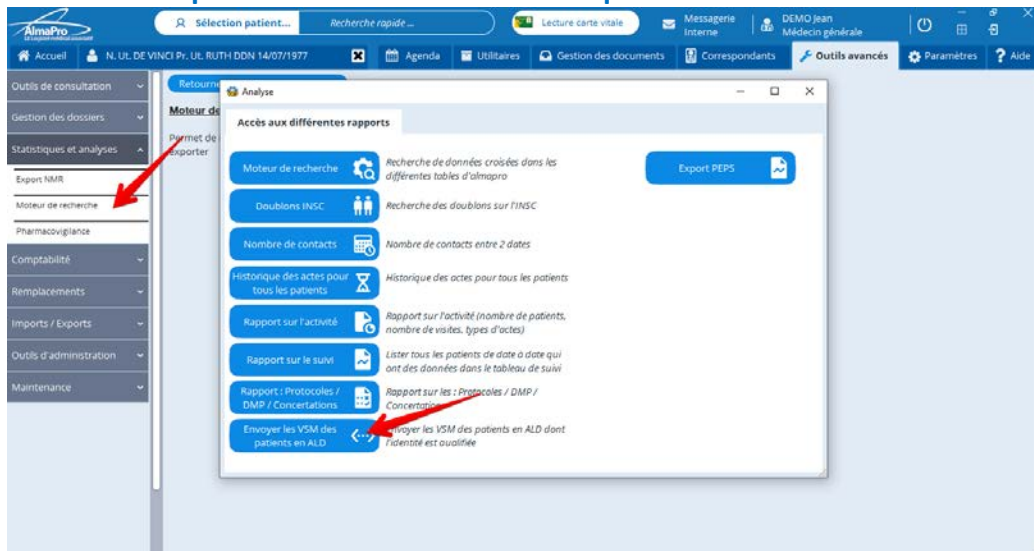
AlmaPro

Sélection patient... Recherche rapide ... Lecture carte vitale Messagerie Interne DEMO Jean Médecin générale

Accueil N. Ut. DE VINCI Pr. Ut. RUTH DDN 14/07/1977 Agenda Utilitaires Gestion des documents Correspondants Outils avancés Paramètres Aide

Outils de consultation
Gestion des dossiers
Statistiques et analyses
Export NMR
Moteur de recherche
Pharmacovigilance
Comptabilité
Remplacements
Imports / Exports
Outils d'administration
Maintenance

Retourne
Moteur de
Permet de
exporter

Analyse

Accès aux différentes rapports

Moteur de recherche — Recherche de données croisées dans les différentes tables d'almapro

Doublons INSC — Recherche des doublons sur l'INSC

Nombre de contacts — Nombre de contacts entre 2 dates

Historique des actes pour tous les patients — Historique des actes pour tous les patients

Rapport sur l'activité — Rapport sur l'activité (nombre de patients, nombre de visites, types d'actes)

Rapport sur le suivi — Lister tous les patients de date à date qui ont des données dans le tableau de suivi

Rapport : Protocoles / DMP / Concertations — Rapport sur les : Protocoles / DMP / Concertations

Envoyer les VSM des patients en ALD — Envoyer les VSM des patients en ALD dont l'identité est qualifiée

Export PEPS